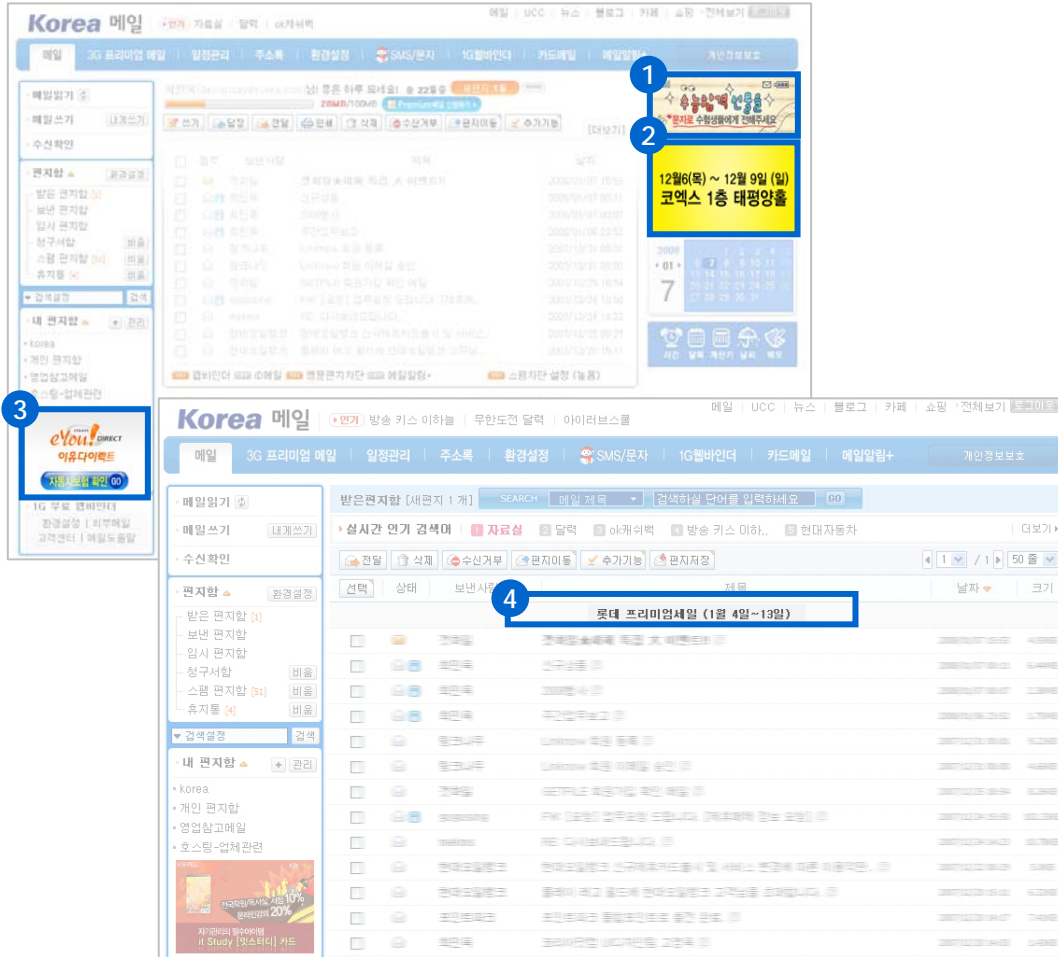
Korea 메일 인기 자료실 | 달력 | ok캐쉬백

메일 | UCC | 뉴스 | 블로그 | 카페 | 쇼핑 | 전체보기

메일 | 3G 프리미엄 메일 | 일정관리 | 주소록 | 환경설정 | SMS/문자 | 1G웹바인더 | 카드메일 | 메일알림+ | 개인정보보호

1

2

12월6(목) ~ 12 월 9일 (일)
코엑스 1층 태평양홀

메일읽기
메일쓰기 내게쓰기
수신확인

편지함 환경설정
받은 편지함 [1]
보낸 편지함
임시 편지함
청구서함 비움
스팸 편지함 [51] 비움
휴지통 비움
검색설정 검색
내 편지함 관리
korea
개인 편지함
영업참고메일
호스팅-업체관련

3

eYou! DIRECT
이유다이렉트
자동차보험 확인 GO

1G 무료 웹바인더
환경설정 | 이전메일
고객센터 | 메일도움말

쓰기 | 답장 | 전달 | 인쇄 | 삭제 | 수신거부 | 편지이동 | 추가기능

[더보기]

7

Korea 메일 인기 방송 키스 이하늘 | 무한도전 달력 | 아이러브스쿨

메일 | UCC | 뉴스 | 블로그 | 카페 | 쇼핑 | 전체보기

메일 | 3G 프리미엄 메일 | 일정관리 | 주소록 | 환경설정 | SMS/문자 | 1G웹바인더 | 카드메일 | 메일알림+ | 개인정보보호

메일읽기
메일쓰기 내게쓰기
수신확인

편지함 환경설정
받은 편지함 [1]
보낸 편지함
임시 편지함
청구서함 비움
스팸 편지함 [51] 비움
휴지통 [4] 비움
검색설정 검색
내 편지함 관리
korea
개인 편지함
영업참고메일
호스팅-업체관련

10%
20%
it Study [잇스터디] 카드

받은편지함 [새편지 1 개] SEARCH 메일 제목 검색하실 단어를 입력하세요 GO

실시간 인기 검색어 1 자료실 2 달력 3 ok캐쉬백 4 방송 키스 이하.. 5 현대자동차 더보기

전달 | 삭제 | 수신거부 | 편지이동 | 추가기능 | 편지저장 1 / 1 50 줄

선택 | 상태 | 보낸사람 | 제목 | 날짜 | 크기

4

롯데 프리미엄세일 (1월 4일~13일)